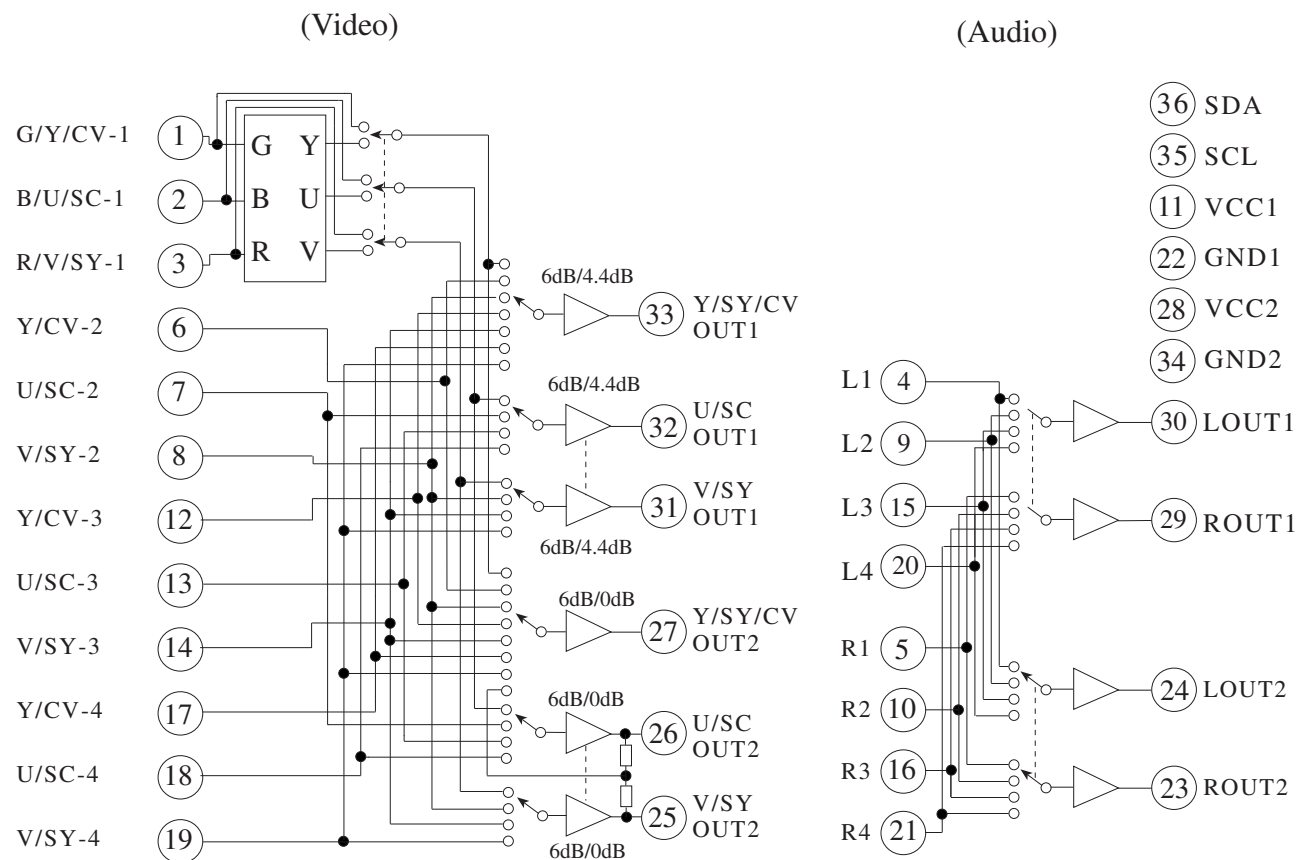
(Video)

(Audio)

G/Y/CV-1 1
B/U/SC-1 2
R/V/SY-1 3
G Y
B U
R V
Y/CV-2 6
U/SC-2 7
V/SY-2 8
Y/CV-3 12
U/SC-3 13
V/SY-3 14
Y/CV-4 17
U/SC-4 18
V/SY-4 19

6dB/4.4dB
33 Y/SY/CV OUT1
6dB/4.4dB
32 U/SC OUT1
31 V/SY OUT1
6dB/4.4dB
6dB/0dB
27 Y/SY/CV OUT2
6dB/0dB
26 U/SC OUT2
25 V/SY OUT2
6dB/0dB

36 SDA
35 SCL
11 VCC1
22 GND1
28 VCC2
34 GND2

L1 4
L2 9
L3 15
L4 20
R1 5
R2 10
R3 16
R4 21

30 LOUT1
29 ROUT1
24 LOUT2
23 ROUT2